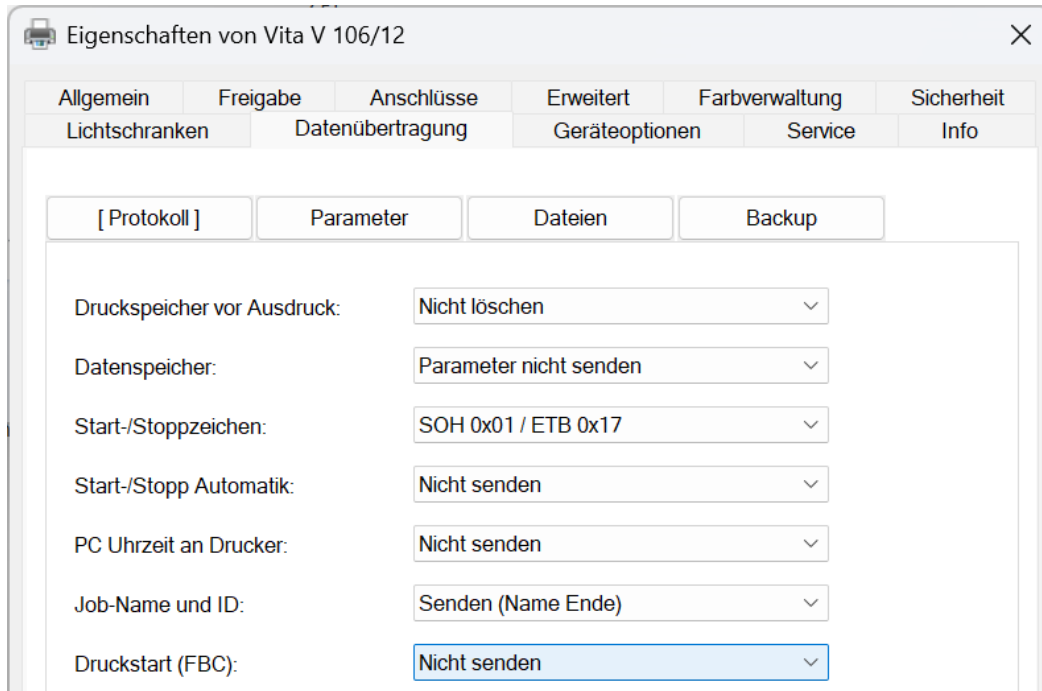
Eigenschaften von Vita V 106/12

×

Allgemein | Freigabe | Anschlüsse | Erweitert | Farbverwaltung | Sicherheit
Lichtschranken | Datenübertragung | Geräteoptionen | Service | Info

[ Protokoll ] | Parameter | Dateien | Backup

Druckspeicher vor Ausdruck: Nicht löschen

Datenspeicher: Parameter nicht senden

Start-/Stoppzeichen: SOH 0x01 / ETB 0x17

Start-/Stopp Automatik: Nicht senden

PC Uhrzeit an Drucker: Nicht senden

Job-Name und ID: Senden (Name Ende)

Druckstart (FBC): Nicht senden